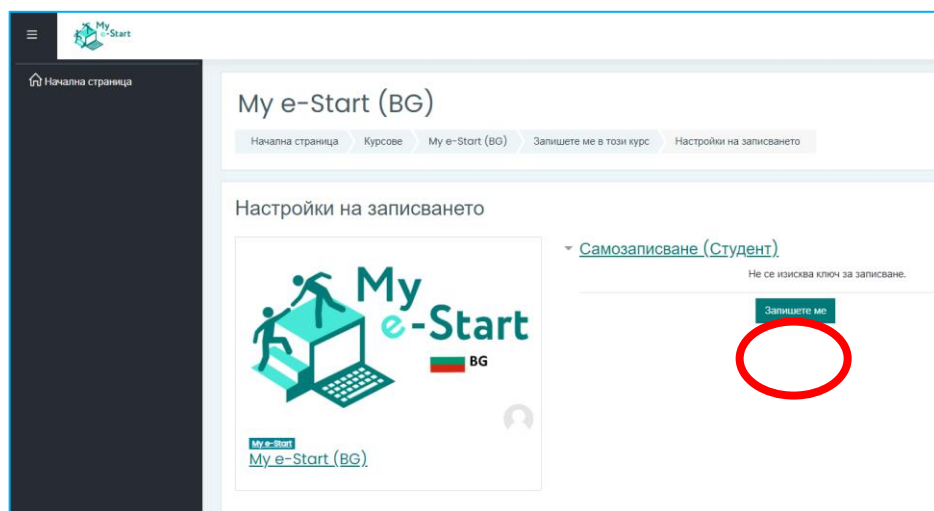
My e-Start

Начална страница

My e-Start (BG)

Начална страница Курсове My e-Start (BG) Запишете ме в този курс Настройки на записването

Настройки на записването

My e-Start BG

My e-Start
My e-Start (BG)

Самозаписване (Студент)

Не се изисква ключ за записване.

Запишете ме